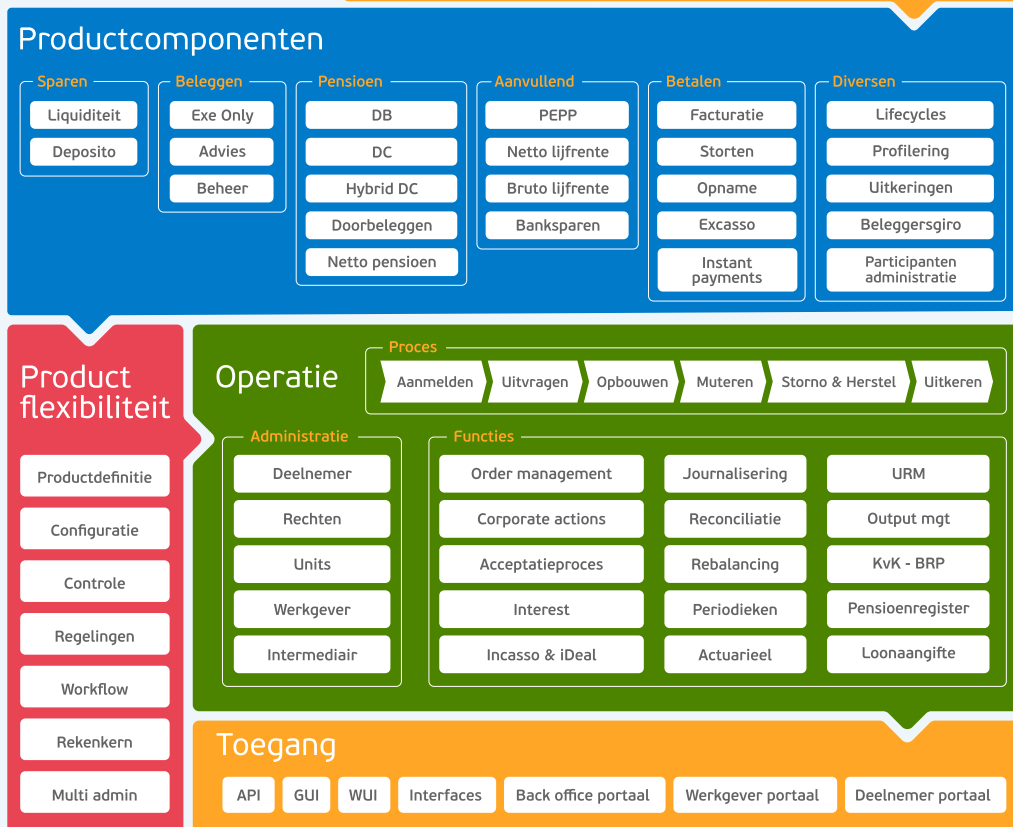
Productcomponenten

Sparen
Liquiditeit
Deposito

Beleggen
Exe Only
Advies
Beheer

Pensioen
DB
DC
Hybrid DC
Doorbeleggen
Netto pensioen

Aanvullend
PEPP
Netto lijfrente
Bruto lijfrente
Banksparen

Betalen
Facturatie
Storten
Opname
Excasso
Instant payments

Diversen
Lifecycles
Profilering
Uitkeringen
Beleggersgiro
Participanten administratie

Product flexibiliteit
Productdefinitie
Configuratie
Controle
Regelingen
Workflow
Rekenkern
Multi admin

Operatie

Proces
Aanmelden
Uitvragen
Opbouwen
Muteren
Storno & Herstel
Uitkeren

Administratie
Deelnemer
Rechten
Units
Werkgever
Intermediair

Functies
Order management
Corporate actions
Acceptatieproces
Interest
Incasso & iDeal
Journalisering
Reconciliatie
Rebalancing
Periodieken
Actuarieel
URM
Output mgt
KvK - BRP
Pensioenregister
Loonaangifte

Toegang
API
GUI
WUI
Interfaces
Back office portaal
Werkgever portaal
Deelnemer portaal